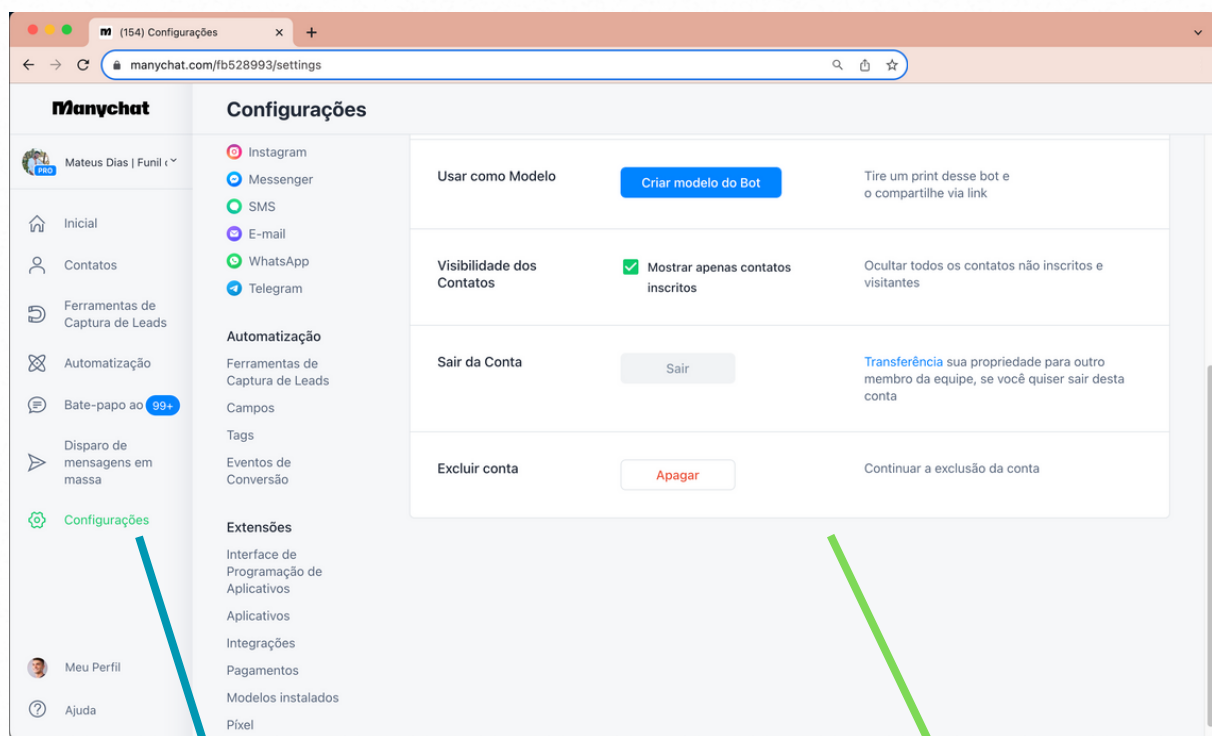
(154) Configurações
manychat.com/fb528993/settings

Manychat
Configurações

Mateus Dias | Funil
PRO

Inicial
Contatos
Ferramentas de Captura de Leads
Automatização
Bate-papo ao 99+
Disparo de mensagens em massa
Configurações

Meu Perfil
Ajuda

Instagram
Messenger
SMS
E-mail
WhatsApp
Telegram

Automatização
Ferramentas de Captura de Leads
Campos
Tags
Eventos de Conversão

Extensões
Interface de Programação de Aplicativos
Aplicativos
Integrações
Pagamentos
Modelos instalados
Pixel

| | | |
|---|---|---|
| Usar como Modelo | Criar modelo do Bot | Tire um print desse bot e o compartilhe via link |
| Visibilidade dos Contatos | Mostrar apenas contatos inscritos | Ocultar todos os contatos não inscritos e visitantes |
| Sair da Conta | Sair | Transferência sua propriedade para outro membro da equipe, se você quiser sair desta conta |
| Excluir conta | Apagar | Continuar a exclusão da conta |